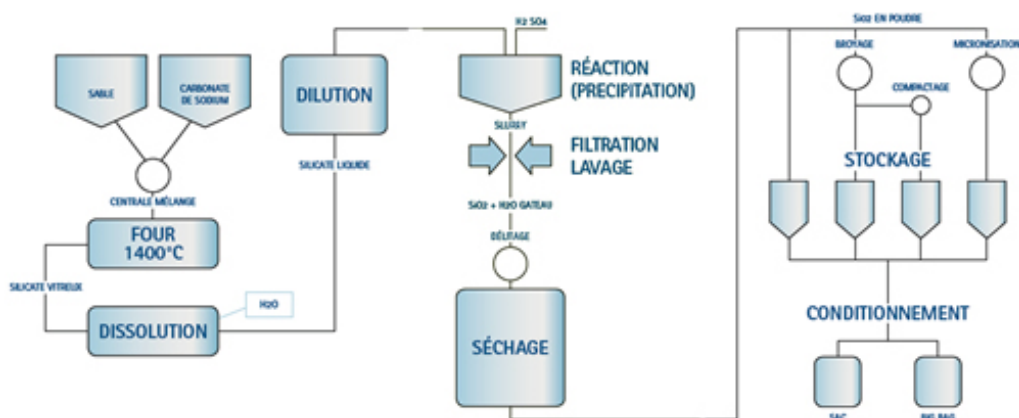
SABLE

CARBONATE DE SODIUM

CENTRALE MÉLANGE

FOUR 1400°C

SILICATE VITREUX

DISSOLUTION

H2O

DILUTION

SILICATE LIQUIDE

H2 SO4

RÉACTION (PRECIPITATION)

SLURRY

FILTRATION LAVAGE

SiO2 + H2O GATEAU

DÉLITAGE

SÉCHAGE

SiO2 EN POUDRE

BROYAGE

MICRONISATION

COMPACTAGE

STOCKAGE

CONDITIONNEMENT

SAC

BIG BAG